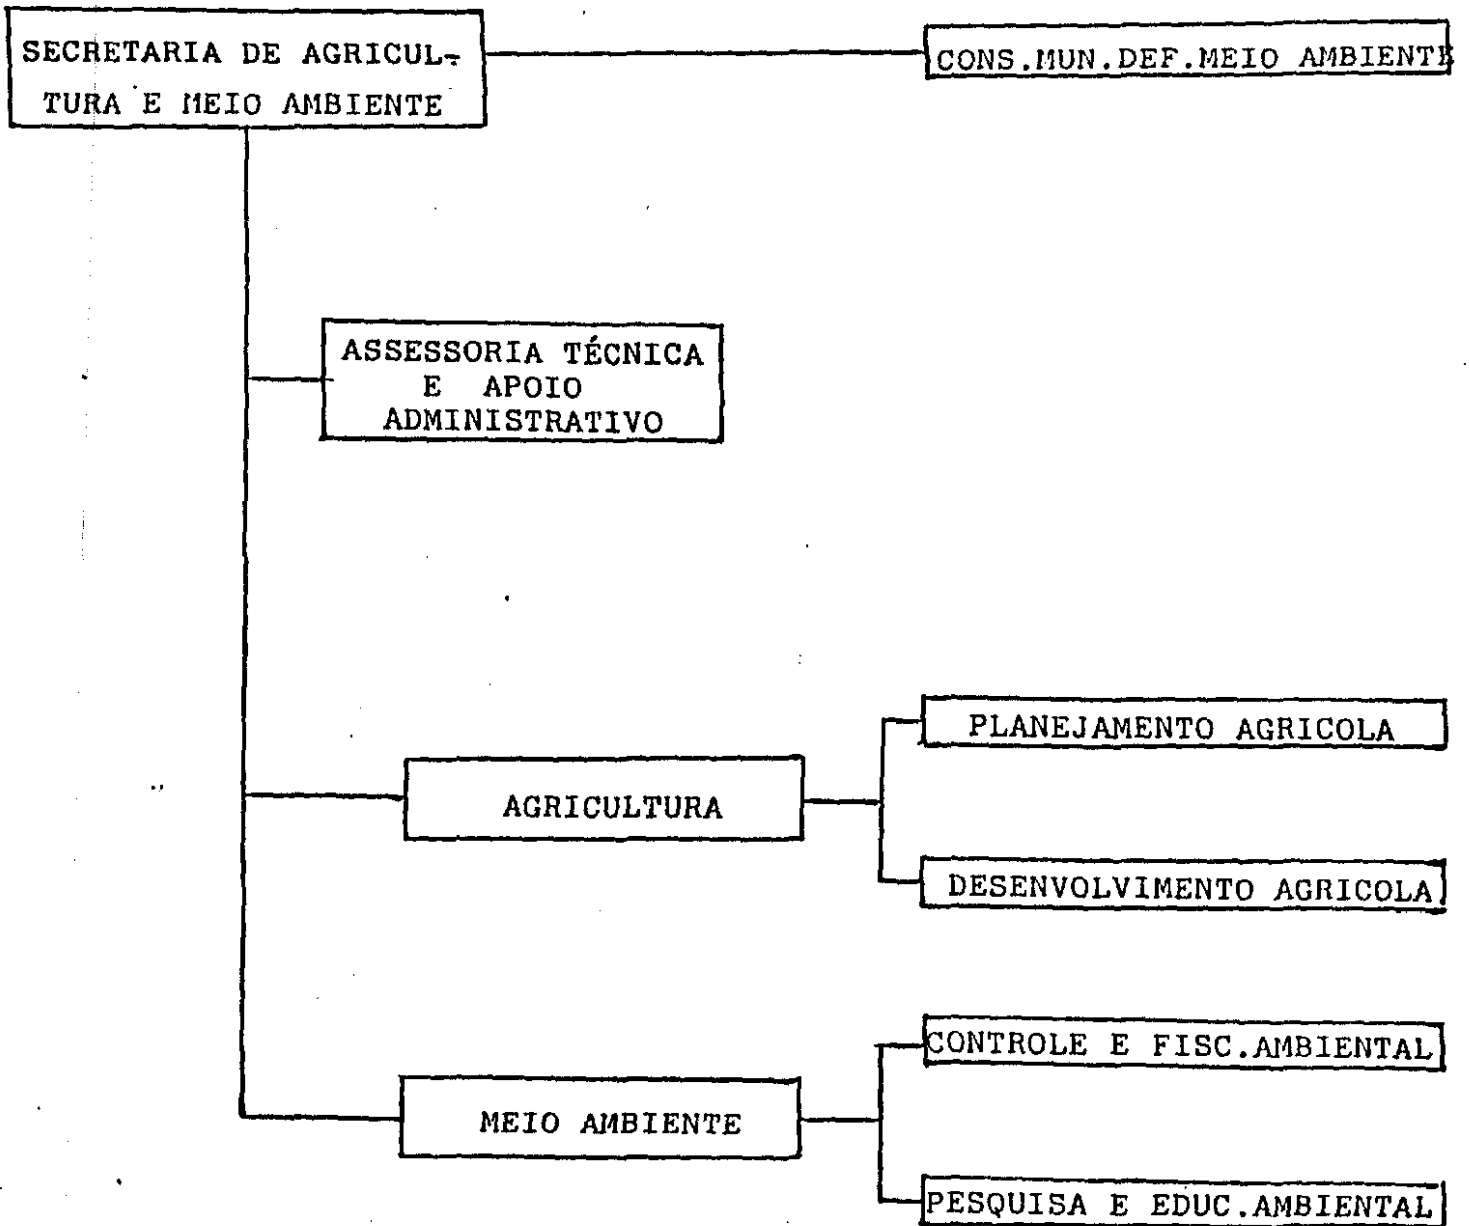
SECRETARIA DE AGRICULTURA E MEIO AMBIENTE

CONS.MUN.DEF.MEIO AMBIENTE

ASSESSORIA TÉCNICA E APOIO ADMINISTRATIVO

AGRICULTURA

PLANEJAMENTO AGRICOLA

DESENVOLVIMENTO AGRICOLA

MEIO AMBIENTE

CONTROLE E FISC.AMBIENTAL

PESQUISA E EDUC.AMBIENTAL